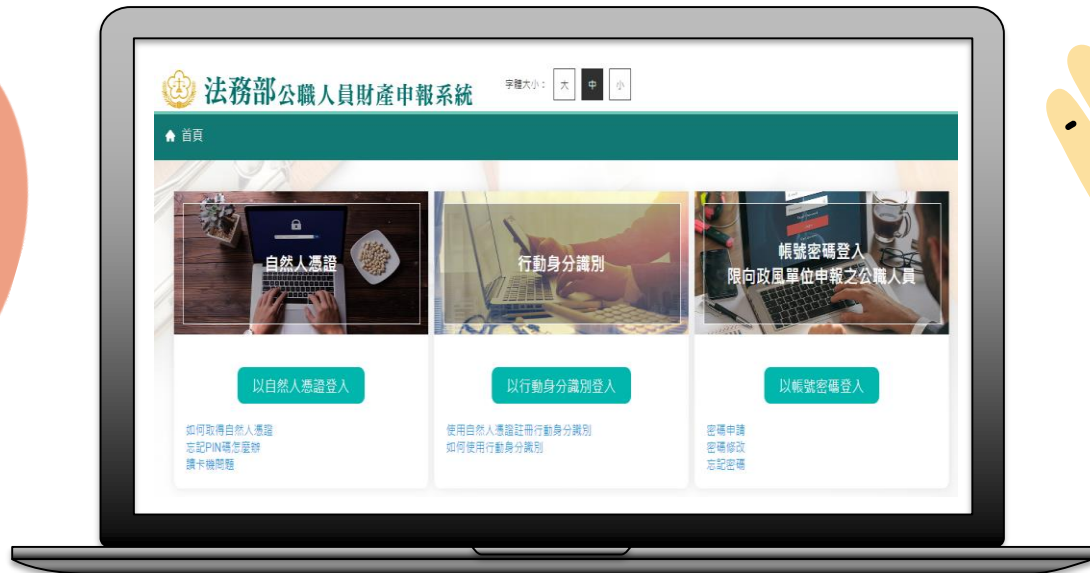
法務部公職人員財產申報系統

字體大小： 大 中 小

首頁

自然人憑證

以自然人憑證登入

如何取得自然人憑證
忘記PIN碼怎麼辦
讀卡機問題

行動身分識別

以行動身分識別登入

使用自然人憑證註冊行動身分識別
如何使用行動身分識別

帳號密碼登入
限向政風單位申報之公職人員

以帳號密碼登入

密碼申請
密碼修改
忘記密碼